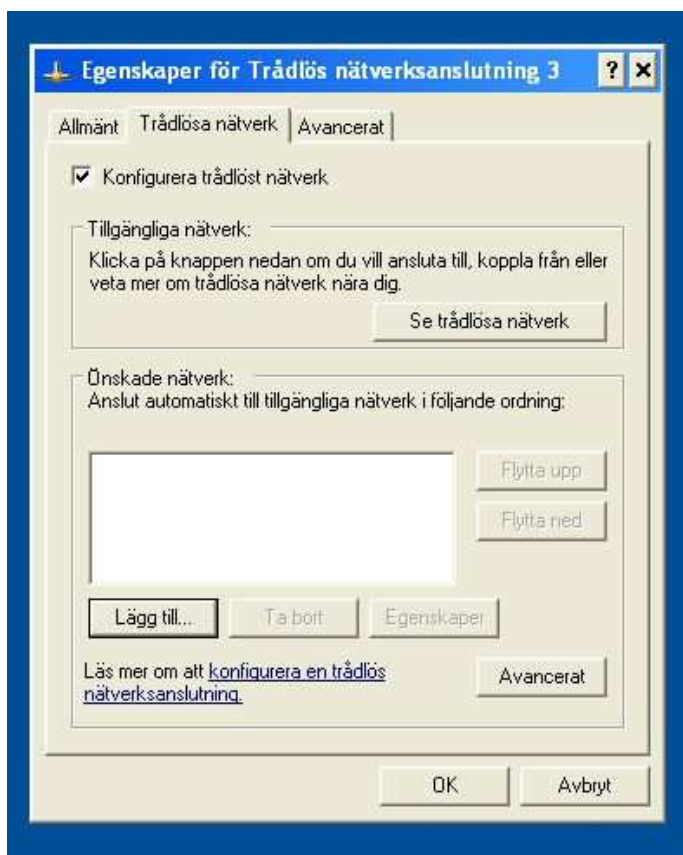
Egenskaper för Trådlös nätverksanslutning 3

?

×

Allmänt

Trådlösa nätverk

Avancerat

Konfigurera trådlöst nätverk

Tillgängliga nätverk:

Klicka på knappen nedan om du vill ansluta till, koppla från eller veta mer om trådlösa nätverk nära dig.

Se trådlösa nätverk

Önskade nätverk:

Anslut automatiskt till tillgängliga nätverk i följande ordning:

Flytta upp

Flytta ned

Lägg till...

Ta bort

Egenskaper

Läs mer om att konfigurera en trådlös nätverksanslutning.

Avancerat

OK

Avbryt